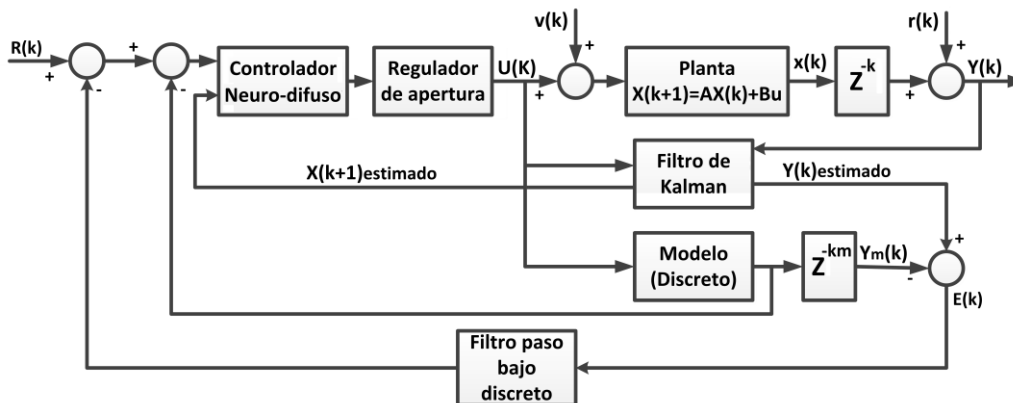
R(k)
+
-
+
-
Controlador Neuro-difuso
Regulador de apertura
U(K)
v(k)
+
+
Planta
X(k+1)=AX(k)+Bu
x(k)
$Z^{-k}$
r(k)
+
+
Y(k)
X(k+1)estimado
Filtro de Kalman
Y(k)estimado
Modelo (Discreto)
$Z^{-km}$
$Y_m(k)$
+
-
E(k)
Filtro paso bajo discreto